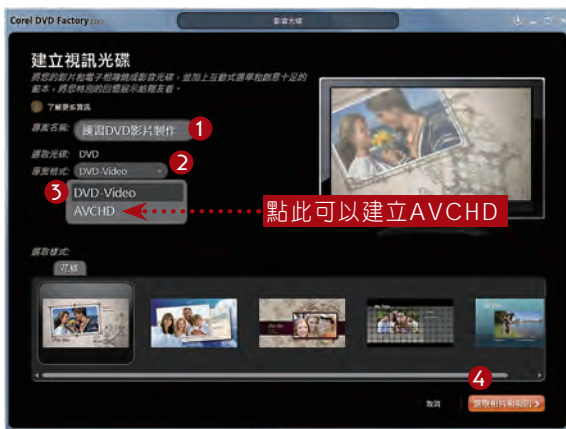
Corel DVD Factory

影音光碟

建立視訊光碟

將您的影片和電子相簿轉成影音光碟，並加上互動式選單和創意十足的範本，將您特別的回憶展示給親友看。

了解更多資訊

專案名稱: 

速習DVD影片製作

1

選取光碟: DVD

專案格式: DVD-Video

2

3

DVD-Video

AVCHD

點此可以建立AVCHD

選取樣式:

花邊

4

取消

選取影片和相片